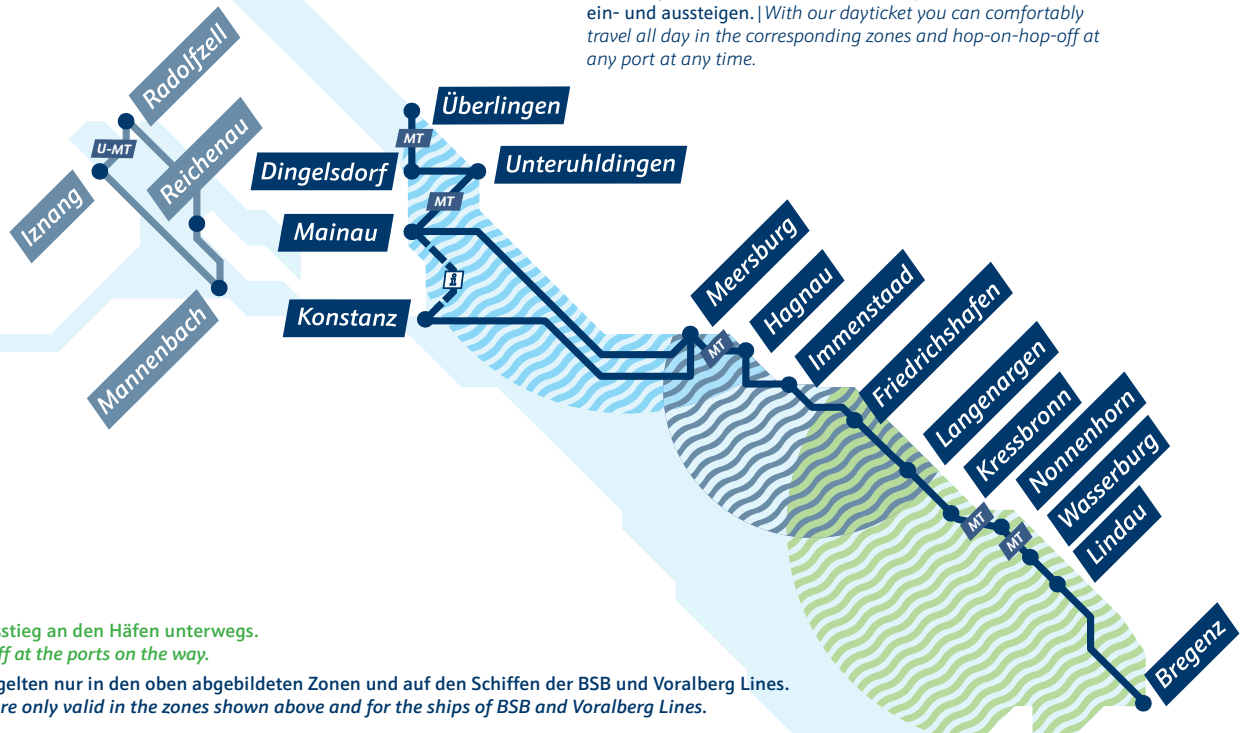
ein- und aussteigen. | With our dayticket you can comfortably travel all day in the corresponding zones and hop-on-hop-off at any port at any time.

Radolfzell
U-MT
Iznang
Reichenau
Mannenbach
Überlingen
MT
Dingelsdorf
Unteruhldingen
MT
Mainau
Konstanz
Meersburg
MT
Hagnau
Immenstaad
Friedrichshafen
Langenargen
Kressbronn
Nonnenhorn
MT
Wasserburg
MT
Lindau
Bregenz

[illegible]stieg an den Häfen unterwegs.
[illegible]ff at the ports on the way.

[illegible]gelten nur in den oben abgebildeten Zonen und auf den Schiffen der BSB und Voralberg Lines.
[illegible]re only valid in the zones shown above and for the ships of BSB and Voralberg Lines.